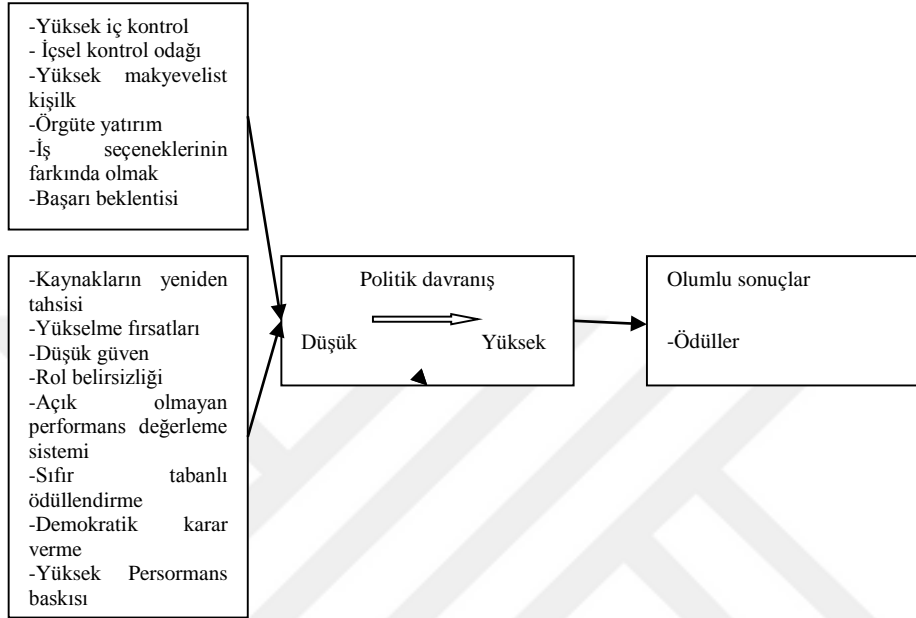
-Yüksek iç kontrol
- İçsel kontrol odağı
-Yüksek makyevelist kişilk
-Örgüte yatırım
-İş seçeneklerinin farkında olmak
-Başarı beklentisi

-Kaynakların yeniden tahsisi
-Yükselme fırsatları
-Düşük güven
-Rol belirsizliği
-Açık olmayan performans değerleme sistemi
-Sıfır tabanlı ödüllendirme
-Demokratik karar verme
-Yüksek Persormans baskısı

Politik davranış

Düşük

Yüksek

Olumlu sonuçlar

-Ödüller